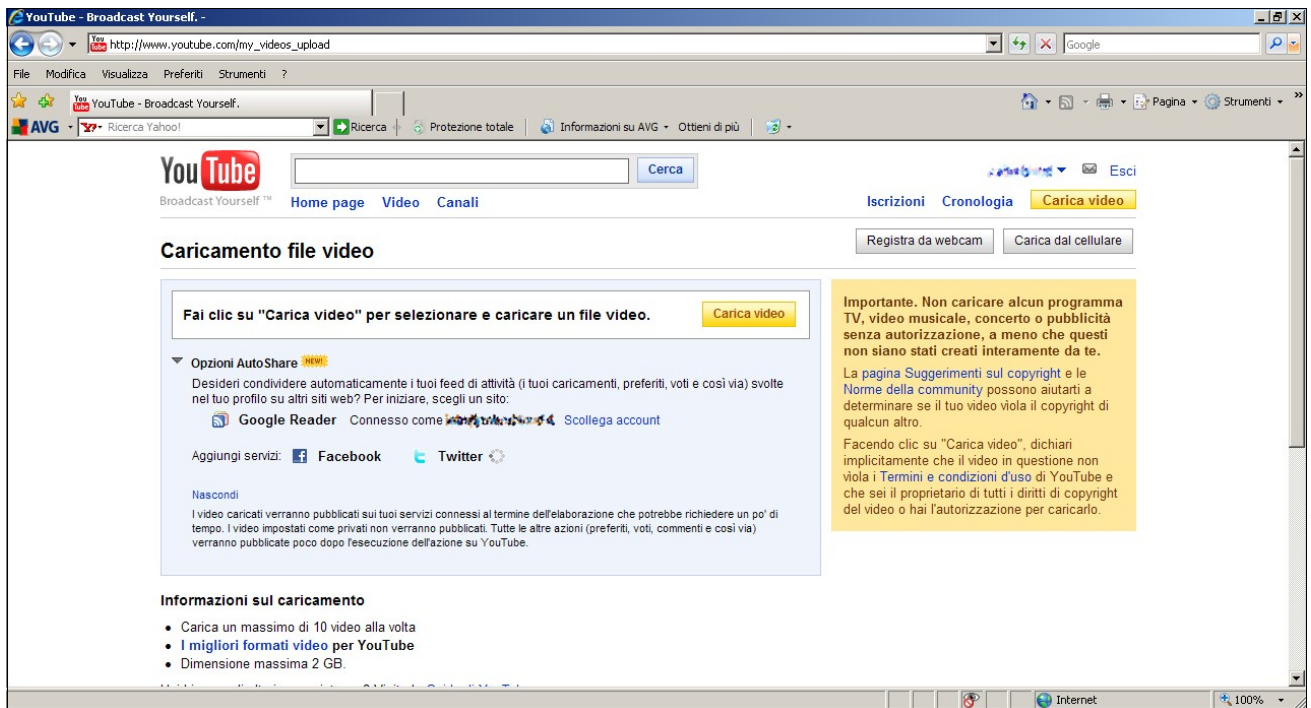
YouTube - Broadcast Yourself. -

http://www.youtube.com/my_videos_upload

Google

File Modifica Visualizza Preferiti Strumenti ?

YouTube - Broadcast Yourself.

Pagina Strumenti

AVG Ricerca Yahoo! Ricerca Protezione totale Informazioni su AVG Ottieni di più

YouTube
Broadcast Yourself ™

Cerca

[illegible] Esci

Home page Video Canali

Iscrizioni Cronologia Carica video

Caricamento file video

Registra da webcam Carica dal cellulare

Fai clic su "Carica video" per selezionare e caricare un file video.

Carica video

Opzioni AutoShare NEW!

Desideri condividere automaticamente i tuoi feed di attività (i tuoi caricamenti, preferiti, voti e così via) svolte nel tuo profilo su altri siti web? Per iniziare, scegli un sito:

Google Reader Connesso come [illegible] Scollega account

Aggiungi servizi: Facebook Twitter

Nascondi

I video caricati verranno pubblicati sui tuoi servizi connessi al termine dell'elaborazione che potrebbe richiedere un po' di tempo. I video impostati come privati non verranno pubblicati. Tutte le altre azioni (preferiti, voti, commenti e così via) verranno pubblicate poco dopo l'esecuzione dell'azione su YouTube.

Importante. Non caricare alcun programma TV, video musicale, concerto o pubblicità senza autorizzazione, a meno che questi non siano stati creati interamente da te.

La pagina Suggerimenti sul copyright e le Norme della community possono aiutarti a determinare se il tuo video viola il copyright di qualcun altro.

Facendo clic su "Carica video", dichiari implicitamente che il video in questione non viola i Termini e condizioni d'uso di YouTube e che sei il proprietario di tutti i diritti di copyright del video o hai l'autorizzazione per caricarlo.

Informazioni sul caricamento

• Carica un massimo di 10 video alla volta
• I migliori formati video per YouTube
• Dimensione massima 2 GB.

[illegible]

Internet

100%